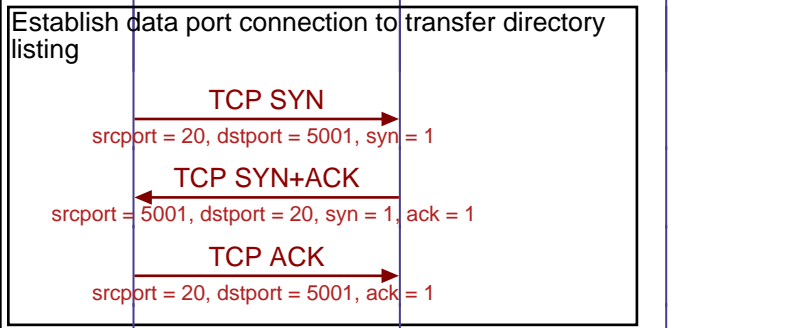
Establish data port connection to transfer directory listing

TCP SYN

srcport = 20, dstport = 5001, syn = 1

TCP SYN+ACK

srcport = 5001, dstport = 20, syn = 1, ack = 1

TCP ACK

srcport = 20, dstport = 5001, ack = 1